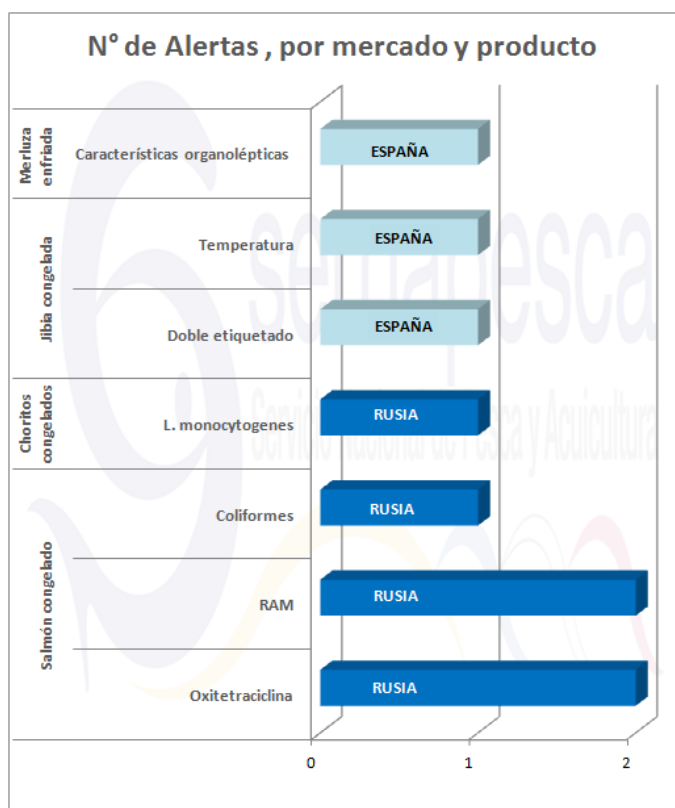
N° de Alertas , por mercado y producto

Merluza enfriada
Características organolépticas
ESPAÑA

Jibia congelada
Temperatura
ESPAÑA
Doble etiquetado
ESPAÑA

Choritos congelados
L. monocytogenes
RUSIA

Salmón congelado
Coliformes
RUSIA
RAM
RUSIA
Oxitetraciclina
RUSIA

0
1
2

sernapesca
Servicio Nacional de Pesca y Acuicultura